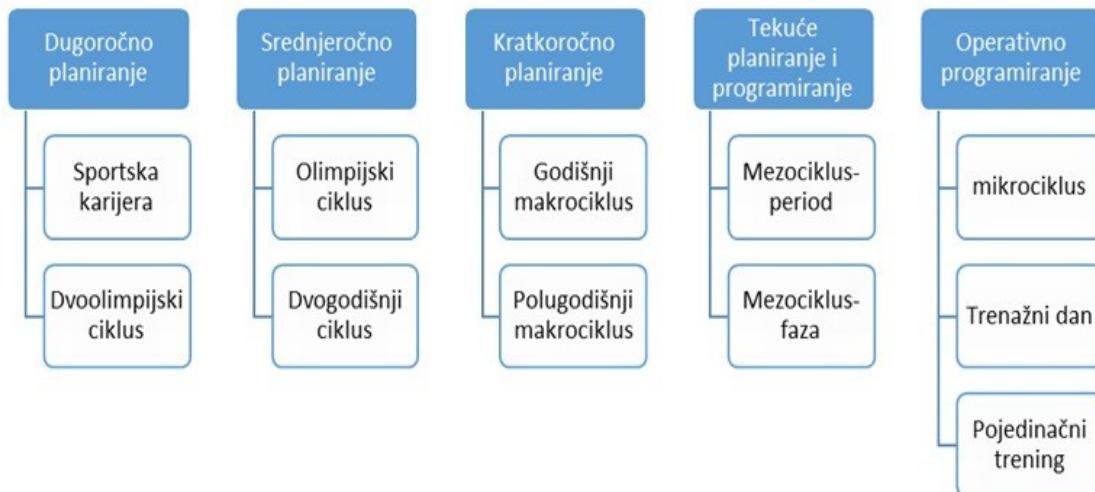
Dugoročno planiranje

Sportska karijera

Dvoolimpijski ciklus

Srednjeročno planiranje

Olimpijski ciklus

Dvogodišnji ciklus

Kratkoročno planiranje

Godišnji makrociklus

Polugodišnji makrociklus

Tekuće planiranje i programiranje

Mezociklus-period

Mezociklus-faza

Operativno programiranje

mikrociklus

Trenažni dan

Pojedinačni trening